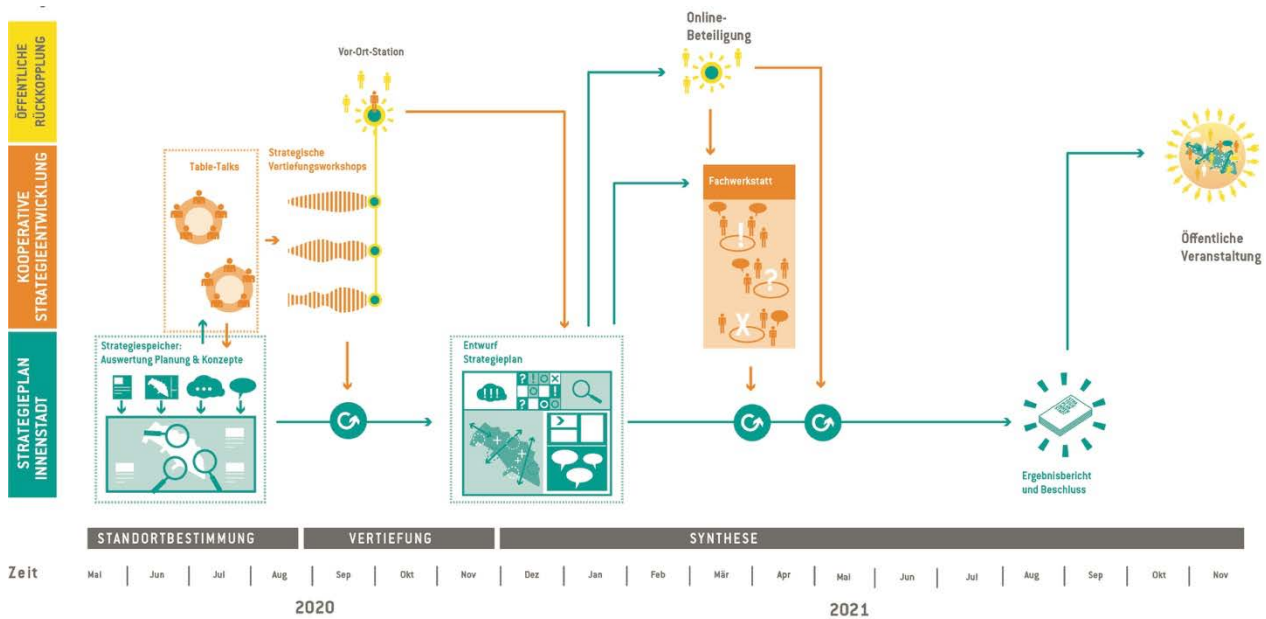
ÖFFENTLICHE RÜCKKOPPLUNG

KOOPERATIVE STRATEGIEENTWICKLUNG

STRATEGIEPLAN INNENSTADT

Vor-Ort-Station

Online-Beteiligung

Table-Talks

Strategische Vertiefungsworkshops

Fachwerkstatt

Öffentliche Veranstaltung

Strategiespeicher: Auswertung Planung & Konzepte

Entwurf Strategieplan

Ergebnisbericht und Beschluss

STANDORTBESTIMMUNG

VERTIEFUNG

SYNTHESE

Zeit

Mai | Jun | Jul | Aug | Sep | Okt | Nov | Dez | Jan | Feb | Mär | Apr | Mai | Jun | Jul | Aug | Sep | Okt | Nov

2020

2021